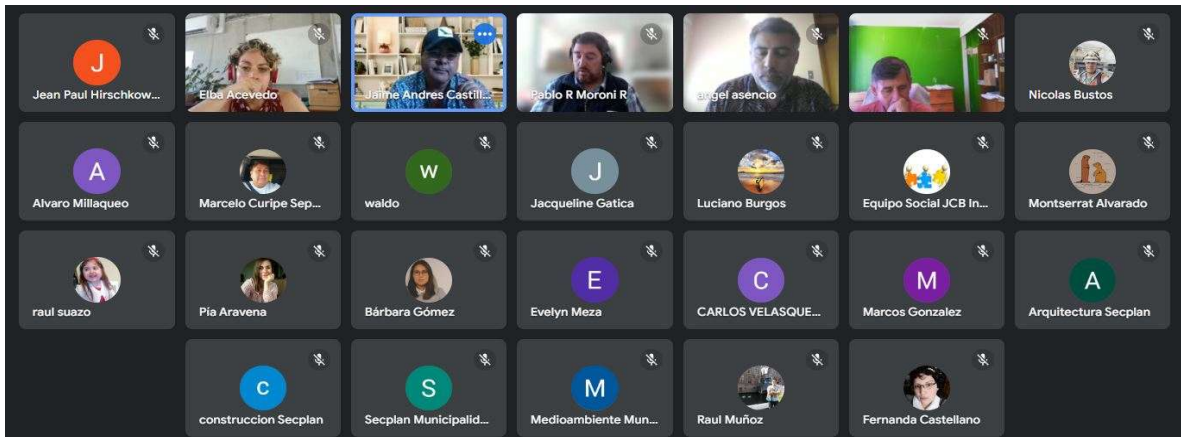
J
Jean Paul Hirschkow...

Elba Acevedo

Jaime Andres Castill...

Pablo R Moroni R

angel asencio

Nicolas Bustos

A
Alvaro Millaqueo

Marcelo Curipe Sep...

W
waldo

J
Jacqueline Gatica

Luciano Burgos

Equipo Social JCB In...

Montserrat Alvarado

raul suazo

Pía Aravena

Bárbara Gómez

E
Evelyn Meza

C
CARLOS VELASQUE...

M
Marcos Gonzalez

A
Arquitectura Secplan

c
construccion Secplan

S
Secplan Municipalid...

M
Medioambiente Mun...

Raul Muñoz

Fernanda Castellano